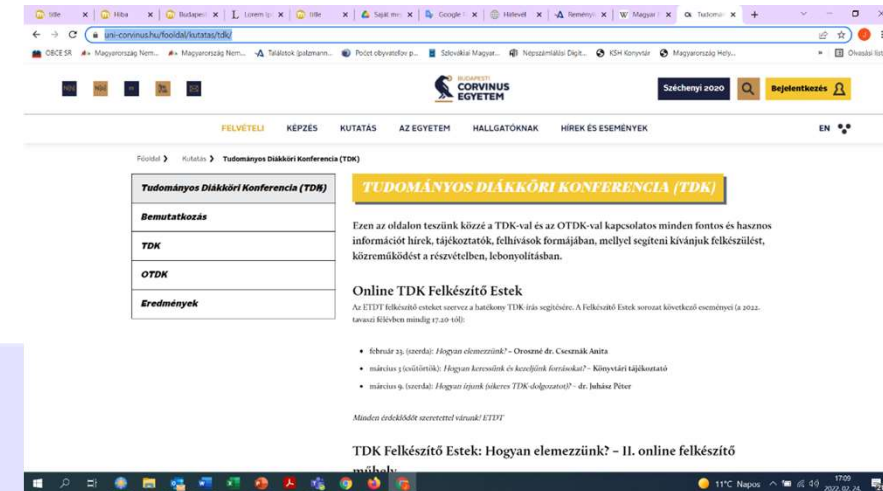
title | Hiba | Budapest | Lorem ip | title | Saját mr | Google | Hallevél | Remény | Magyar | Tudomán | +

uni-corvinus.hu/fooldal/kutatas/tdk/

OBCE SR | Magyarország Nem... | Magyarország Nem... | Találatok (palzmann... | Pocet obyvateľov p... | Szlovákiai Magyar... | Népszámlálási Digit... | KSH Konyvtár | Magyarország Hely... | Olvasási lista

BUDAPESTI CORVINUS EGYETEM

Széchenyi 2020

Bejelentkezés

FELVÉTELI | KÉPZÉS | KUTATÁS | AZ EGYETEM | HALLGATÓKNAK | HÍREK ÉS ESEMÉNYEK | EN

Főoldal > Kutatás > Tudományos Diákköri Konferencia (TDK)

Tudományos Diákköri Konferencia (TDK)
Bemutatkozás
TDK
OTDK
Eredmények

TUDOMÁNYOS DIÁKKÖRI KONFERENCIA (TDK)

Ezen az oldalon teszünk közzé a TDK-val és az OTDK-val kapcsolatos minden fontos és hasznos információt hírek, tájékoztatók, felhívások formájában, mellyel segíteni kívánjuk felkészülést, közreműködést a részvételben, lebonyolításban.

Online TDK Felkészítő Estek

Az ETDT felkészítő esteket szervez a hatékony TDK-írás segítésére. A Felkészítő Estek sorozat következő eseményei (a 2022. tavaszi félévben mindig 17.20-tól):

- február 23. (szerda): Hogyan elemezzünk? – Oroszné dr. Csesznák Anita
- március 3 (csütörtök): Hogyan keressünk és kezeljünk forrásokat? – Könyvtári tájékoztató
- március 9. (szerda): Hogyan írjunk (sikeres TDK-dolgozatot)? – dr. Juhász Péter

Minden érdeklődőt szeretettel várunk! ETDT

TDK Felkészítő Estek: Hogyan elemezzünk? – II. online felkészítő műhely

11°C Napos | 17:09 | 2022. 02. 24.